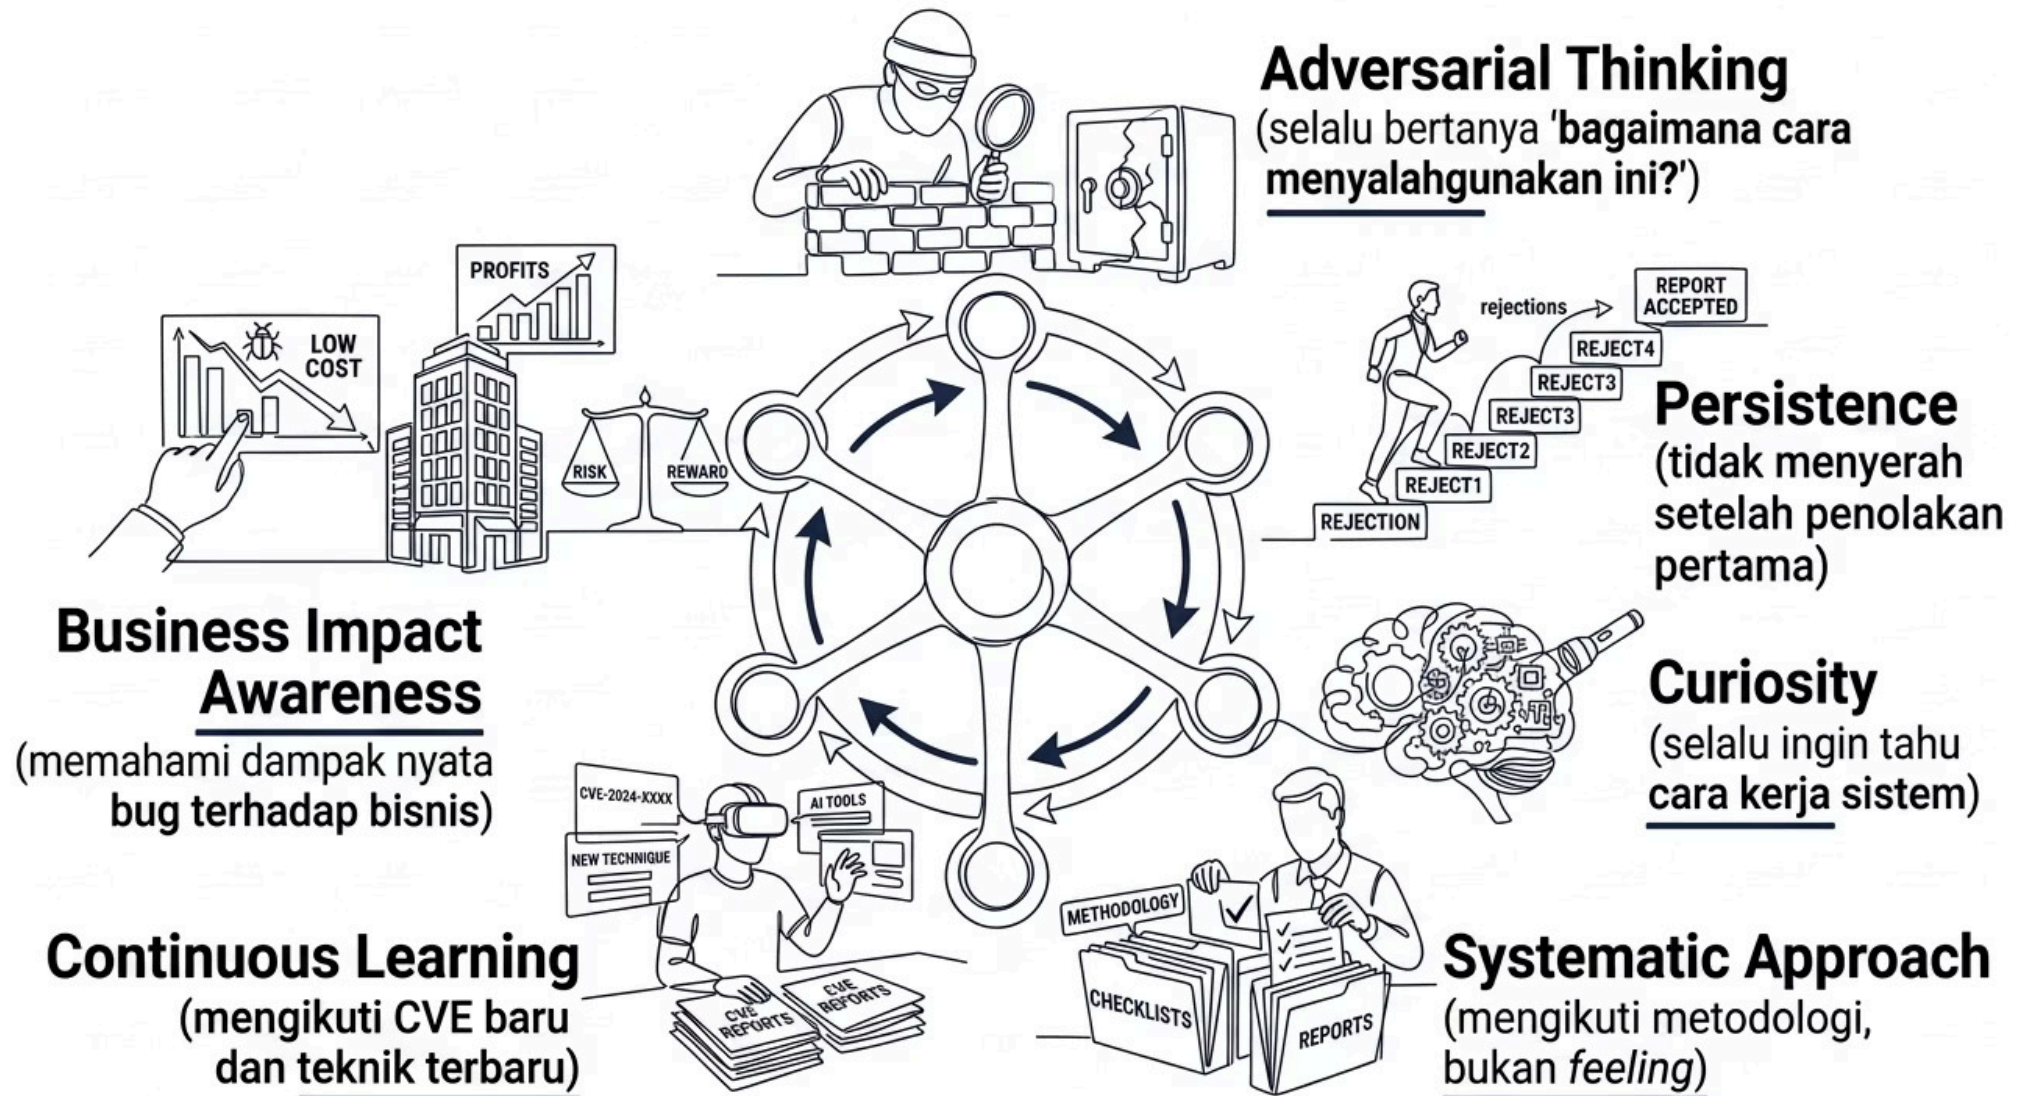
Adversarial Thinking
(selalu bertanya 'bagaimana cara menyalahgunakan ini?')

PROFITS

LOW COST

RISK REWARD

rejections

REPORT ACCEPTED

REJECT4
REJECT3
REJECT3
REJECT2
REJECT1
REJECTION

Persistence
(tidak menyerah setelah penolakan pertama)

Business Impact Awareness
(memahami dampak nyata bug terhadap bisnis)

Curiosity
(selalu ingin tahu cara kerja sistem)

CVE-2024-XXXX
AI TOOLS
NEW TECHNIQUE

METHODOLOGY
CHECKLISTS
REPORTS

CVE REPORTS
CVE REPORTS

Continuous Learning
(mengikuti CVE baru dan teknik terbaru)

Systematic Approach
(mengikuti metodologi, bukan feeling)